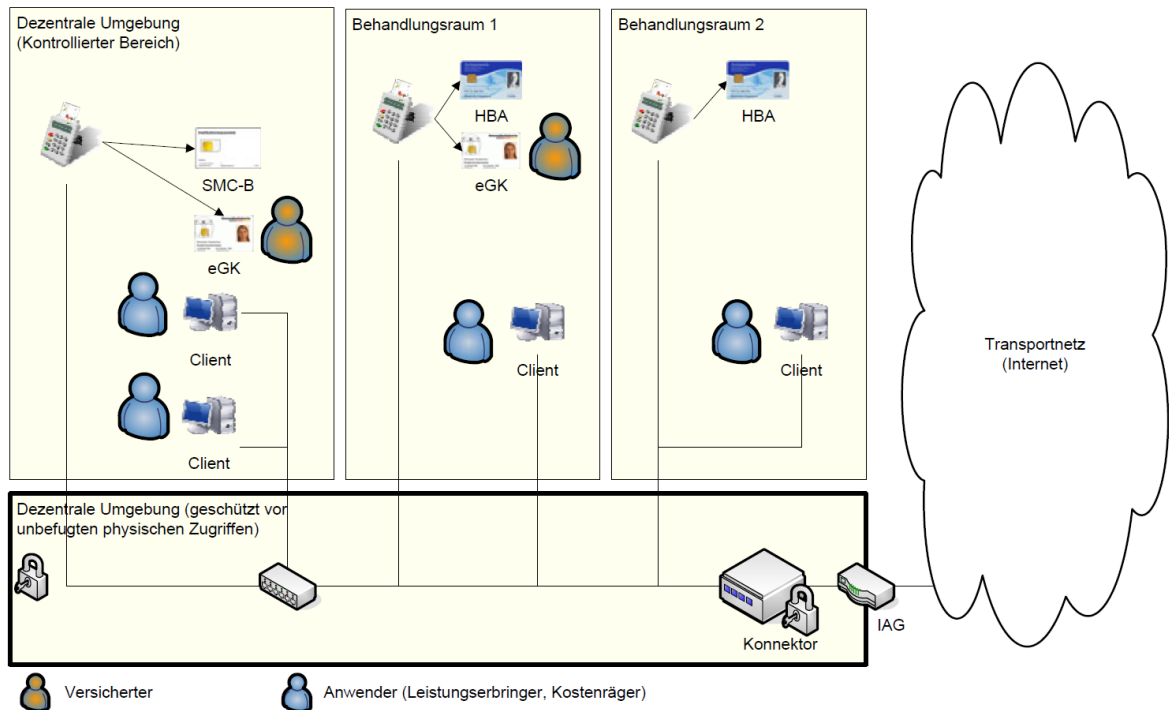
Dezentrale Umgebung
(Kontrollierter Bereich)

SMC-B

eGK

Client

Client

Behandlungsraum 1

HBA

eGK

Client

Behandlungsraum 2

HBA

Client

Transportnetz
(Internet)

Dezentrale Umgebung (geschützt vor unbefugten physischen Zugriffen)

Konnektor

IAG

Versicherter

Anwender (Leistungserbringer, Kostenräger)